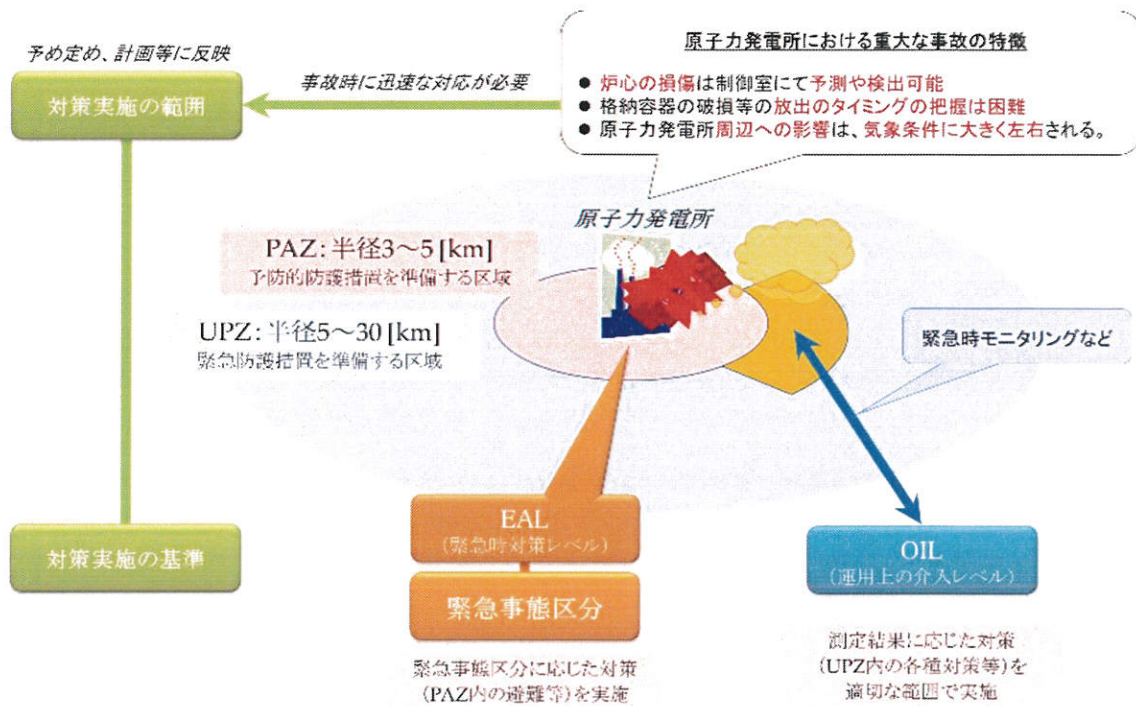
予め定め、計画等に反映

対策実施の範囲

事故時に迅速な対応が必要

原子力発電所における重大な事故の特徴

● 炉心の損傷は制御室にて予測や検出可能
● 格納容器の破損等の放出のタイミングの把握は困難
● 原子力発電所周辺への影響は、気象条件に大きく左右される。

原子力発電所

PAZ: 半径3～5 [km]
予防的防護措置を準備する区域

UPZ: 半径5～30 [km]
緊急防護措置を準備する区域

緊急時モニタリングなど

対策実施の基準

EAL
(緊急時対策レベル)

緊急事態区分

緊急事態区分に応じた対策
(PAZ内の避難等)を実施

OIL
(運用上の介入レベル)

測定結果に応じた対策
(UPZ内の各種対策等)を
適切な範囲で実施